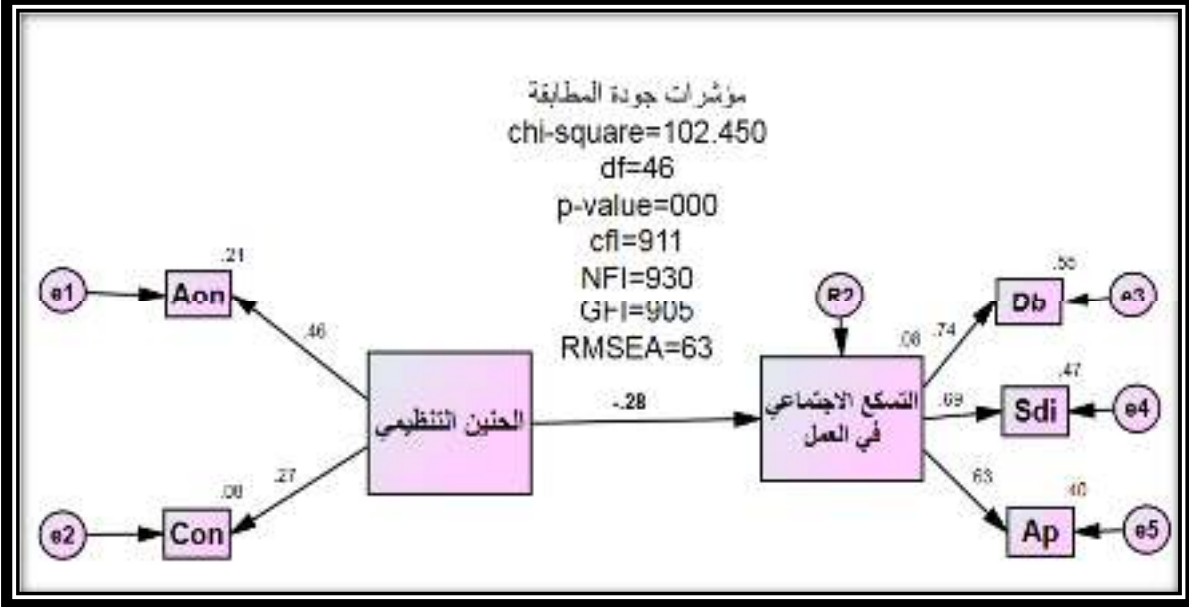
مؤشرات جودة المطابقة
chi-square=102.450
df=46
p-value=000
cfl=911
NFI=930
GFI=905
RMSEA=63

.21
e1
Aon
.46
الحنين التنظيمي
.27
.08
e2
Con
-.28
R2
.08
التسكع الاجتماعي في العمل
.74
.69
.63
.55
Db
e3
.47
Sdi
e4
.40
Ap
e5